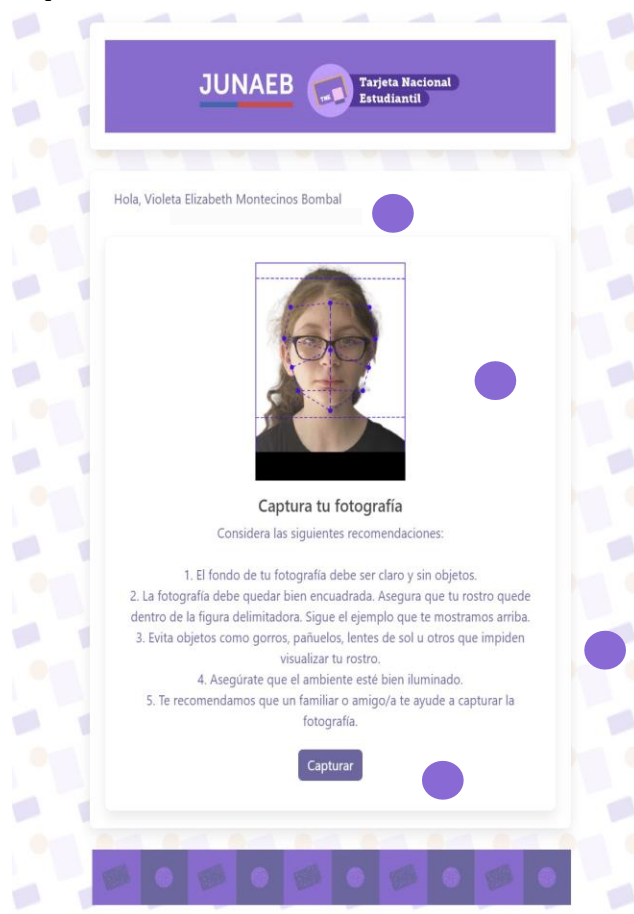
JUNAEB
TNE
Tarjeta Nacional Estudiantil

Hola, Violeta Elizabeth Montecinos Bombal

Captura tu fotografía

Considera las siguientes recomendaciones:

1. El fondo de tu fotografía debe ser claro y sin objetos.
2. La fotografía debe quedar bien encuadrada. Asegura que tu rostro quede dentro de la figura delimitadora. Sigue el ejemplo que te mostramos arriba.
3. Evita objetos como gorros, pañuelos, lentes de sol u otros que impiden visualizar tu rostro.
4. Asegúrate que el ambiente esté bien iluminado.
5. Te recomendamos que un familiar o amigo/a te ayude a capturar la fotografía.

Capturar